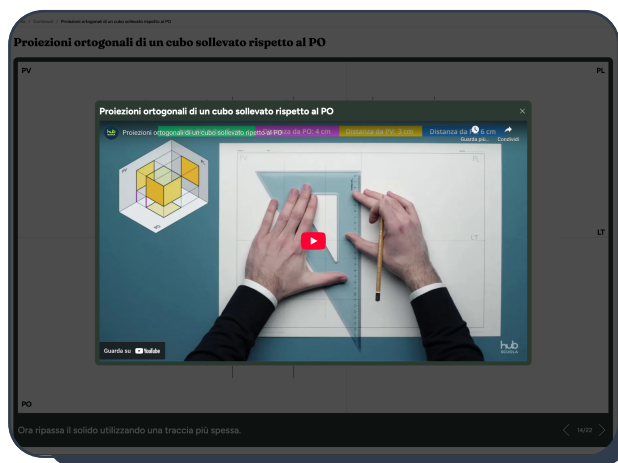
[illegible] / Contenuti / Proiezioni ortogonali di un cubo sollevato rispetto al PO

Proiezioni ortogonali di un cubo sollevato rispetto al PO

PV

PL

Proiezioni ortogonali di un cubo sollevato rispetto al PO

×

hub

Proiezioni ortogonali di un cubo sollevato rispetto al PO

Distanza da PO: 4 cm

Distanza da PV: 3 cm

Distanza da PL: 6 cm

Guarda più...

Condividi

PV

PL

LT

LT

Guarda su YouTube

hub SCUOLA

PO

Ora ripassa il solido utilizzando una traccia più spessa.

14/22